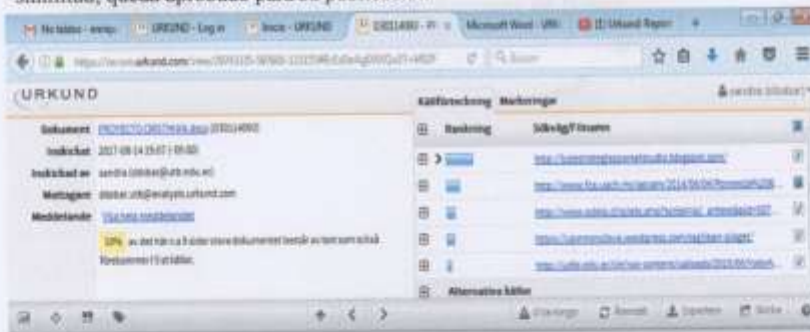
Similitud, quedan aprobadas para su publicación.

M Nu tabs - ema | URKUND - Log in | Inicio - URKUND | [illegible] | Microsoft Word - URK | (1) Urkund Repor

https://secure.urkund.com/view/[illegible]

URKUND

Källförteckning Markeringar

Dokument PROYECTO CRISTHIAN.docx (D30114993)

Inskickat 2017-08-14 15:07 (-05:00)

Inskickad av sandra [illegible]@utb.edu.ec)

Mottagare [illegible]@analysis.urkund.com

Meddelande Visa hela meddelandet

10% av det här cirka 8 sidor stora dokumentet består av text som också förekommer i 9 st källor.

Rankning Sökväg/Filnamn

https://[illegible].blogspot.com/

http://www.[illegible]

http://www.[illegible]

https://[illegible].wordpress.com/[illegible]

http://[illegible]

Alternativa källor

Föregående Återställ Exportera Dela